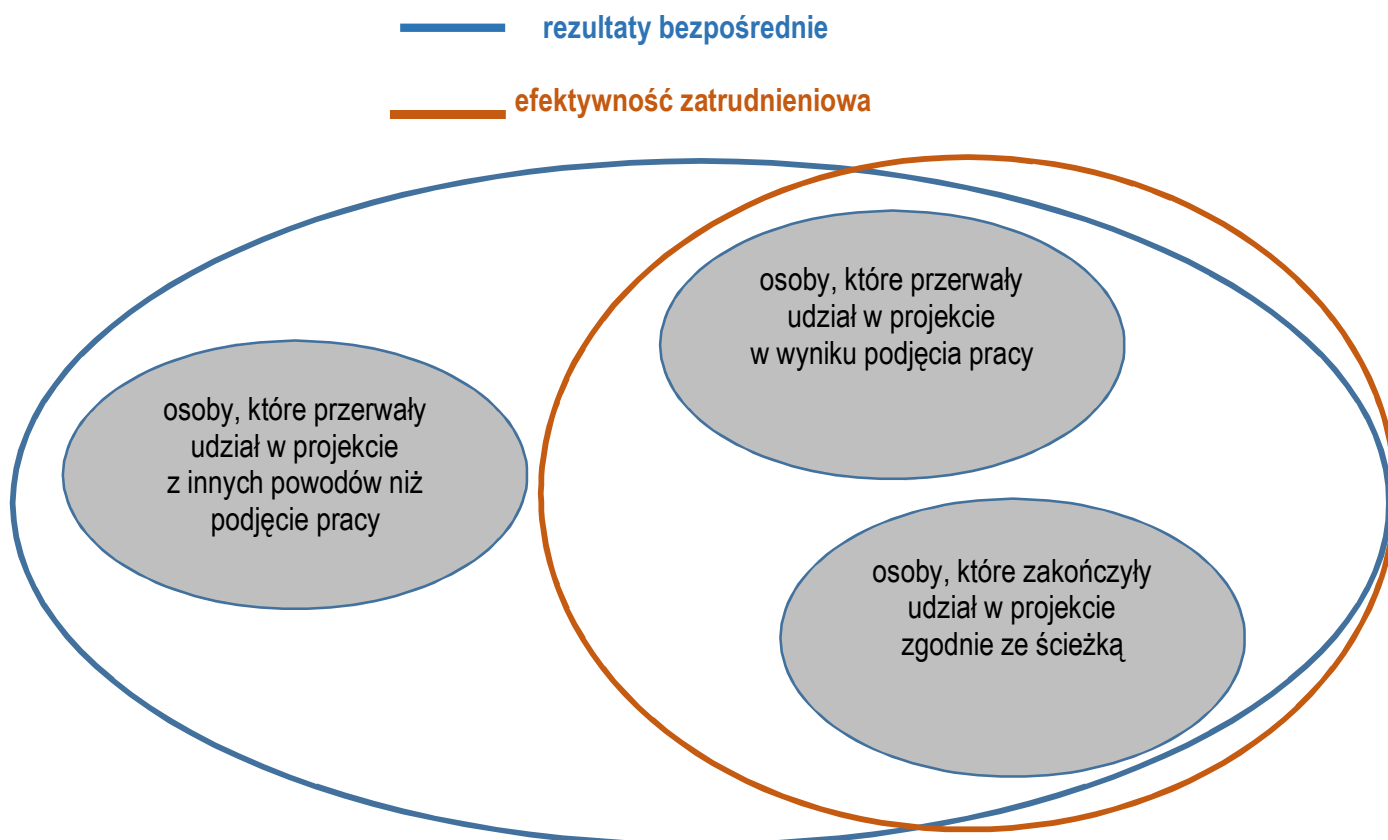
rezultaty bezpośrednie

efektywność zatrudnieniowa

osoby, które przerwały udział w projekcie w wyniku podjęcia pracy

osoby, które przerwały udział w projekcie z innych powodów niż podjęcie pracy

osoby, które zakończyły udział w projekcie zgodnie ze ścieżką